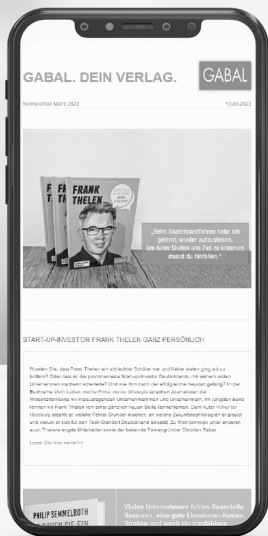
GABAL. DEIN VERLAG.

GABAL

Newsletter März 2022

13.03.2022

FRANK THELEN

„Beim Skateboardfahren habe ich gelernt wieder aufzustehen. Um beim Skaten ans Ziel zu kommen musst du hinfallen."

START-UP-INVESTOR FRANK THELEN GANZ PERSÖNLICH

Wussten Sie, dass Frank Thelen ein schlechter Schüler war und lieber skaten ging als zu büffeln? Oder dass er, der prominenteste Start-up-Investor Deutschlands, mit seinem ersten Unternehmen krachend scheiterte? Und wie ihm dann der erfolgreiche Neustart gelang? In der Biografie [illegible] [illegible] sprechen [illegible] der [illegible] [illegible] und Unternehmer. Im jüngsten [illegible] lernen wir Frank Thelen von einer ganz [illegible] Seite kennen. Dem Autor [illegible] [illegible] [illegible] Gründer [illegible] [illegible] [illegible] Deutschland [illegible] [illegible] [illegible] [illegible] Christian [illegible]

Lesen Sie hier weiter >>

PHILIP SEMMELROTH

Vielen Unternehmen fehlen finanzielle Reserven, eine gute Einnahmen-Kosten-Struktur und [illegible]